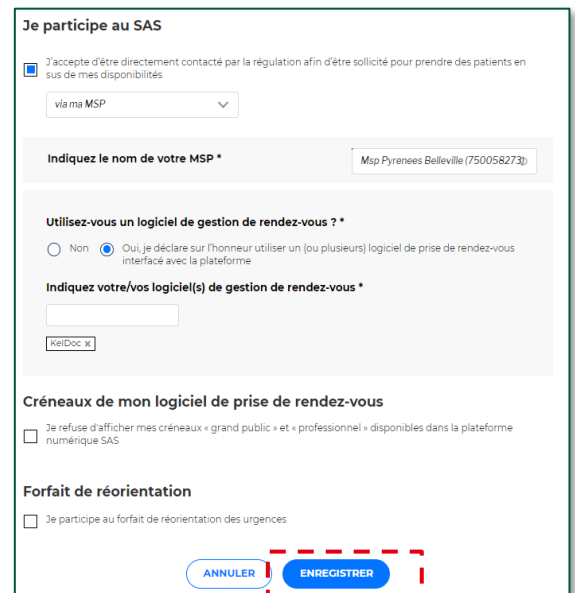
Je participe au SAS

J'accepte d'être directement contacté par la régulation afin d'être sollicité pour prendre des patients en sus de mes disponibilités

via ma MSP

Indiquez le nom de votre MSP *

Msp Pyrenees Belleville (750058273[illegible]

Utilisez-vous un logiciel de gestion de rendez-vous ? *

Non

Oui, je déclare sur l'honneur utiliser un (ou plusieurs) logiciel de prise de rendez-vous interfacé avec la plateforme

Indiquez votre/vos logiciel(s) de gestion de rendez-vous *

KelDoc ×

Créneaux de mon logiciel de prise de rendez-vous

Je refuse d'afficher mes créneaux « grand public » et « professionnel » disponibles dans la plateforme numérique SAS

Forfait de réorientation

Je participe au forfait de réorientation des urgences

ANNULER

ENREGISTRER